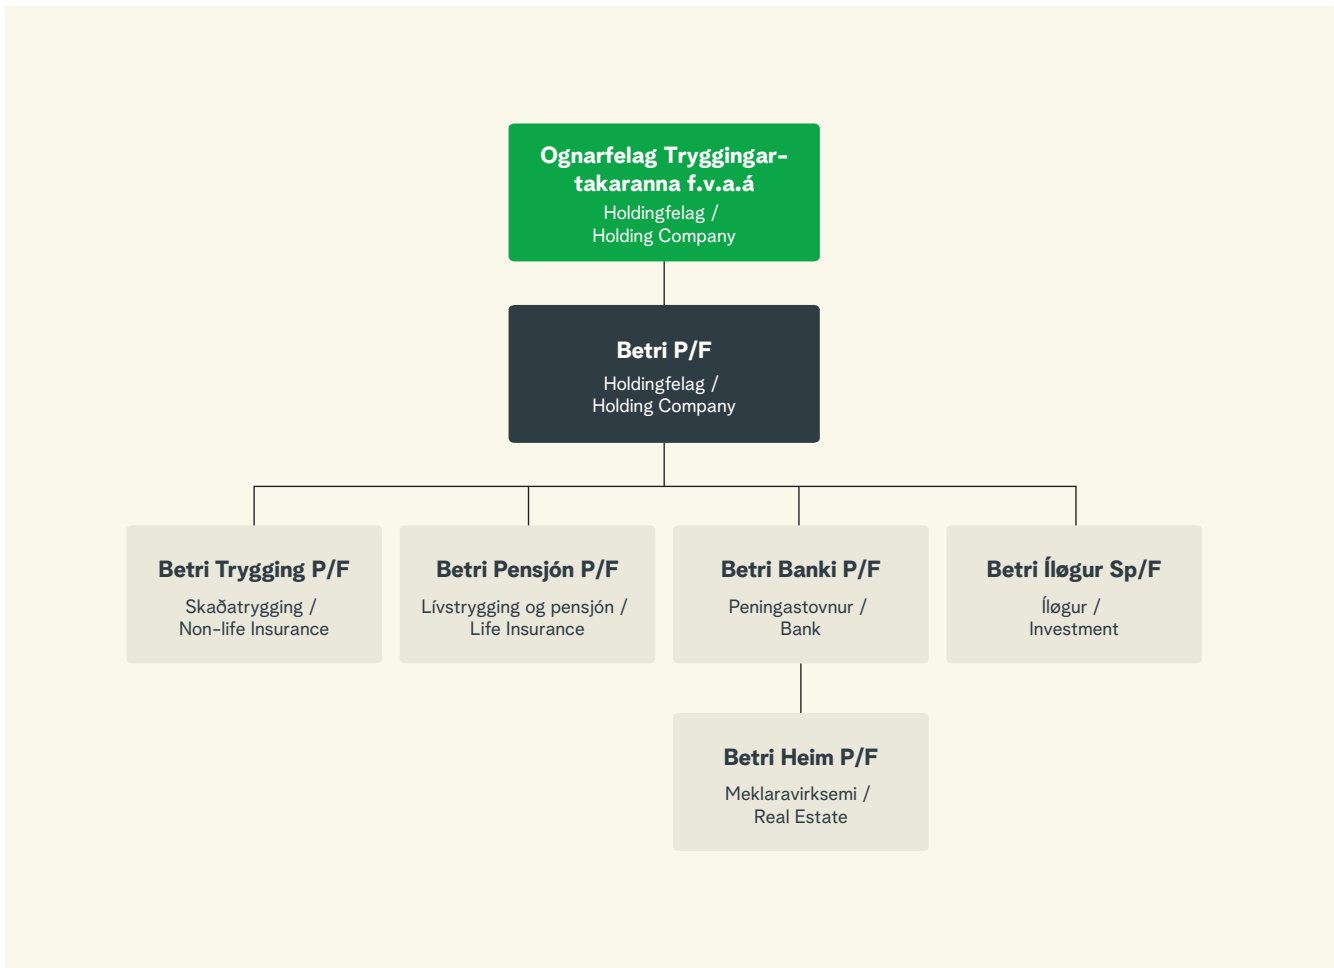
Ognarfelag Tryggingartakaranna f.v.a.á
Holdingfelag / Holding Company

Betri P/F
Holdingfelag / Holding Company

Betri Trygging P/F
Skaðatrygging / Non-life Insurance

Betri Pensjón P/F
Lívstrygging og pensjón / Life Insurance

Betri Banki P/F
Peningastovnur / Bank

Betri Íløgur Sp/F
Íløgur / Investment

Betri Heim P/F
Meklaravirksemi / Real Estate